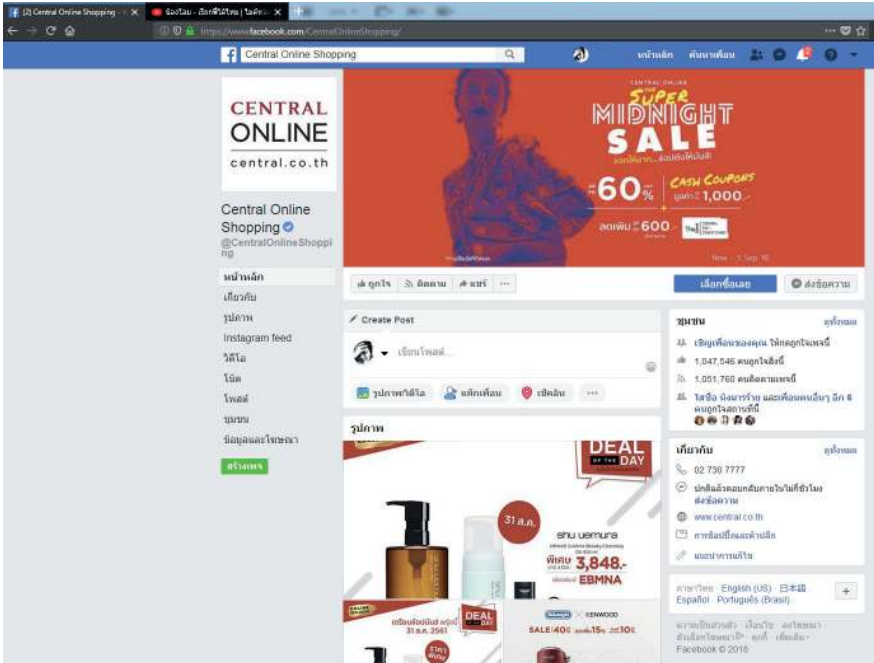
(2) Central Online Shopping
https://www.facebook.com/CentralOnlineShopping/

Central Online Shopping
หน้าหลัก ค้นหาเพื่อน

CENTRAL ONLINE
central.co.th

Central Online Shopping
@CentralOnlineShopping

หน้าหลัก
เกี่ยวกับ
รูปภาพ
Instagram feed
วิดีโอ
โน้ต
โพสต์
ชุมชน
ข้อมูลและโฆษณา
สร้างเพจ

CENTRAL ONLINE
SUPER MIDNIGHT SALE
60%
CASH COUPONS 1,000.-
600.-

ถูกใจ ติดตาม แชร์ ...
เลือกซื้อเลย
ส่งข้อความ

Create Post
เขียนโพสต์...
รูปภาพ/วิดีโอ
แท็กเพื่อน
เช็คอิน
...

รูปภาพ
DEAL OF THE DAY
31 ส.ค.
shu uemura
3,848.-
EBMNA
DEAL OF THE DAY
KENWOOD
SALE 40%

ชุมชน
ดูทั้งหมด
เชิญเพื่อนของคุณให้กดถูกใจเพจนี้
1,047,546 คนถูกใจสิ่งนี้
1,051,760 คนติดตามเพจนี้

เกี่ยวกับ
ดูทั้งหมด
02 730 7777
ส่งข้อความ
www.central.co.th
การช็อปปิ้งและค้าปลีก
แนะนำการแก้ไข

ภาษาไทย · English (US) · 日本語 · Español · Português (Brasil)
+

Facebook © 2018